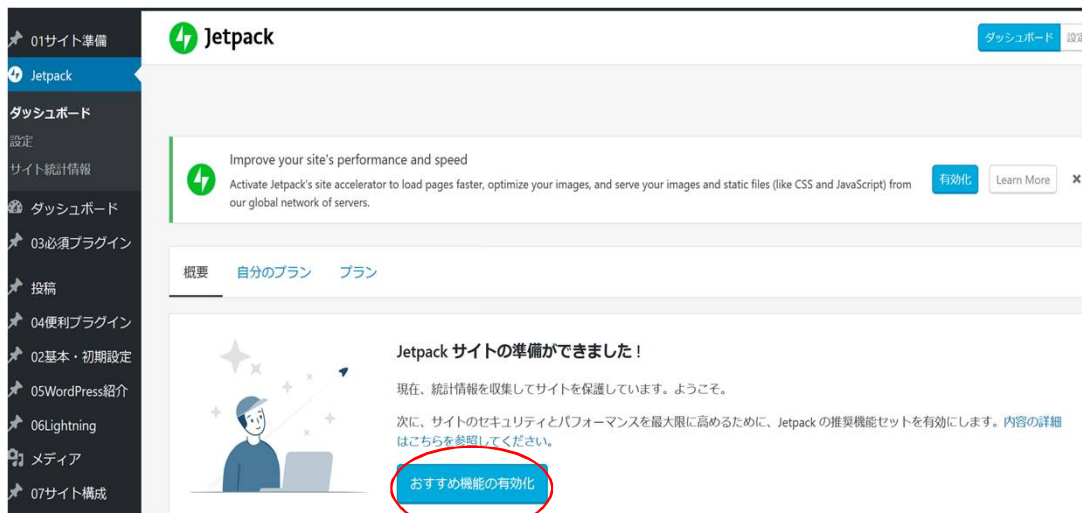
01サイト準備
Jetpack
ダッシュボード
設定
サイト統計情報
ダッシュボード
03必須プラグイン
投稿
04便利プラグイン
02基本・初期設定
05WordPress紹介
06Lightning
メディア
07サイト構成

Jetpack

ダッシュボード 設定

Improve your site's performance and speed
Activate Jetpack's site accelerator to load pages faster, optimize your images, and serve your images and static files (like CSS and JavaScript) from our global network of servers.
有効化 Learn More ×

概要 自分のプラン プラン

Jetpack サイトの準備ができました !

現在、統計情報を収集してサイトを保護しています。ようこそ。

次に、サイトのセキュリティとパフォーマンスを最大限に高めるために、Jetpack の推奨機能セットを有効にします。内容の詳細はこちらを参照してください。

おすすめ機能の有効化